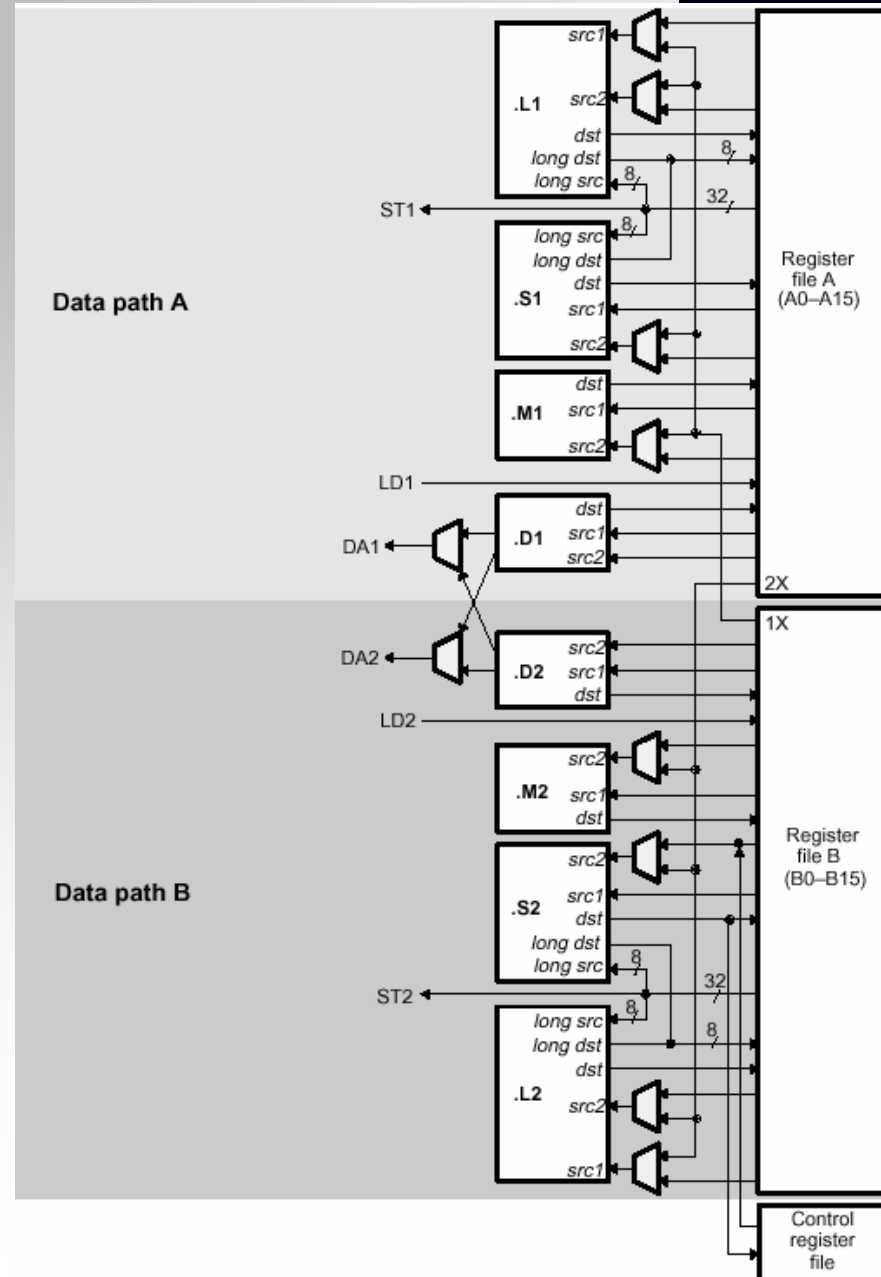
src1
src2
.L1
dst
long dst
long src
8
8
32
ST1
long src
long dst
dst
.S1
src1
src2
Register file A (A0–A15)
Data path A
dst
.M1
src1
src2
LD1
dst
DA1
.D1
src1
src2
2X
1X
src2
DA2
.D2
src1
dst
LD2
src2
.M2
src1
dst
src2
Register file B (B0–B15)
Data path B
src1
.S2
dst
long dst
long src
8
32
ST2
8
long src
8
long dst
dst
.L2
src2
src1
Control register file